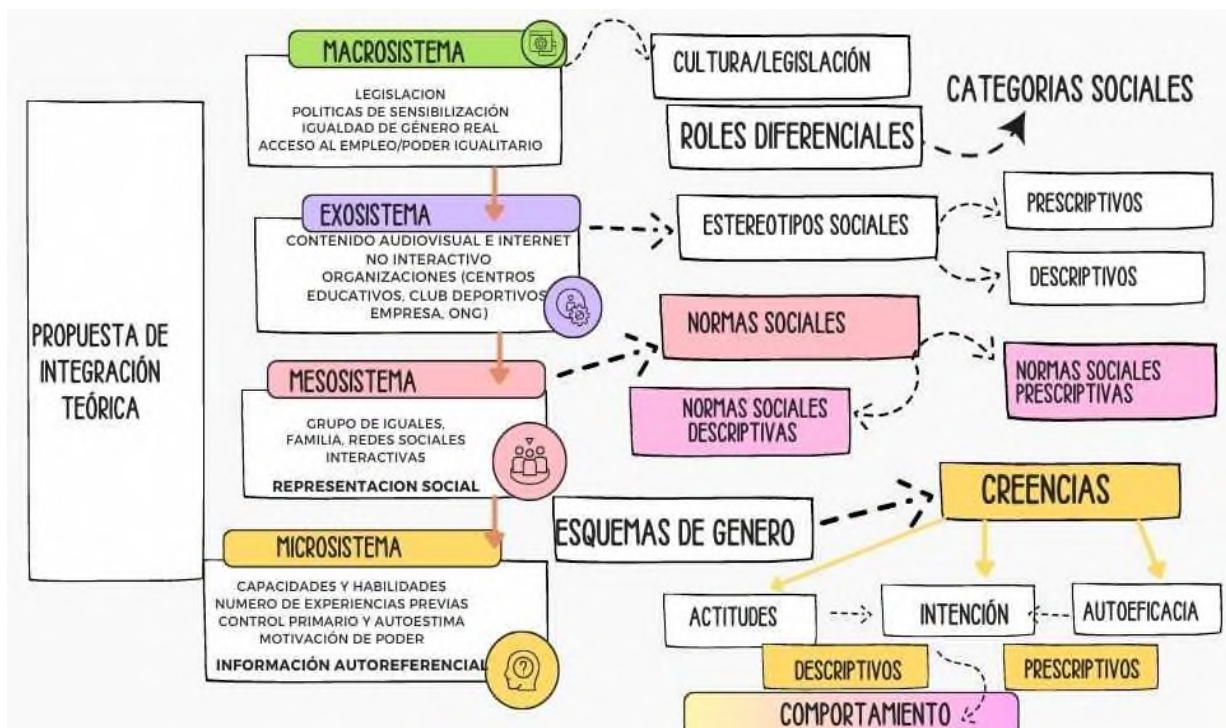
PROPUESTA DE INTEGRACIÓN TEÓRICA

MACROSISTEMA

LEGISLACION
POLITICAS DE SENSIBILIZACIÓN
IGUALDAD DE GÉNERO REAL
ACCESO AL EMPLEO/PODER IGUALITARIO

CULTURA/LEGISLACIÓN

ROLES DIFERENCIALES

CATEGORIAS SOCIALES

EXOSISTEMA

CONTENIDO AUDIOVISUAL E INTERNET NO INTERACTIVO
ORGANIZACIONES (CENTROS EDUCATIVOS, CLUB DEPORTIVOS EMPRESA, ONG)

ESTEREOTIPOS SOCIALES

PRESCRIPTIVOS

DESCRIPTIVOS

NORMAS SOCIALES

NORMAS SOCIALES PRESCRIPTIVAS

NORMAS SOCIALES DESCRIPTIVAS

MESOSISTEMA

GRUPO DE IGUALES, FAMILIA, REDES SOCIALES INTERACTIVAS

REPRESENTACION SOCIAL

ESQUEMAS DE GENERO

CREENCIAS

MICROSISTEMA

CAPACIDADES Y HABILIDADES
NUMERO DE EXPERIENCIAS PREVIAS
CONTROL PRIMARIO Y AUTOESTIMA
MOTIVACIÓN DE PODER

INFORMACIÓN AUTOREFERENCIAL

ACTITUDES

INTENCIÓN

AUTOEFICACIA

DESCRIPTIVOS

PRESCRIPTIVOS

COMPORTAMIENTO